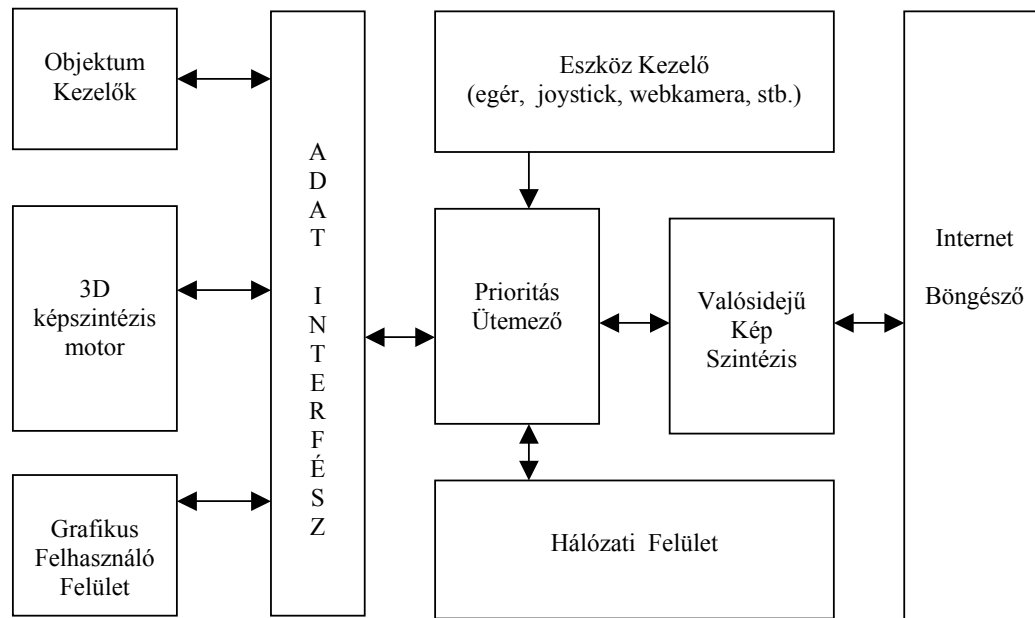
Objektum Kezelők

3D képszintézis motor

Grafikus Felhasználó Felület

A
D
A
T

I
N
T
E
R
F
É
S
Z

Eszköz Kezelő (egér, joystick, webkamera, stb.)

Prioritás Ütemező

Valósidejű Kép Szintézis

Hálózati Felület

Internet

Böngésző